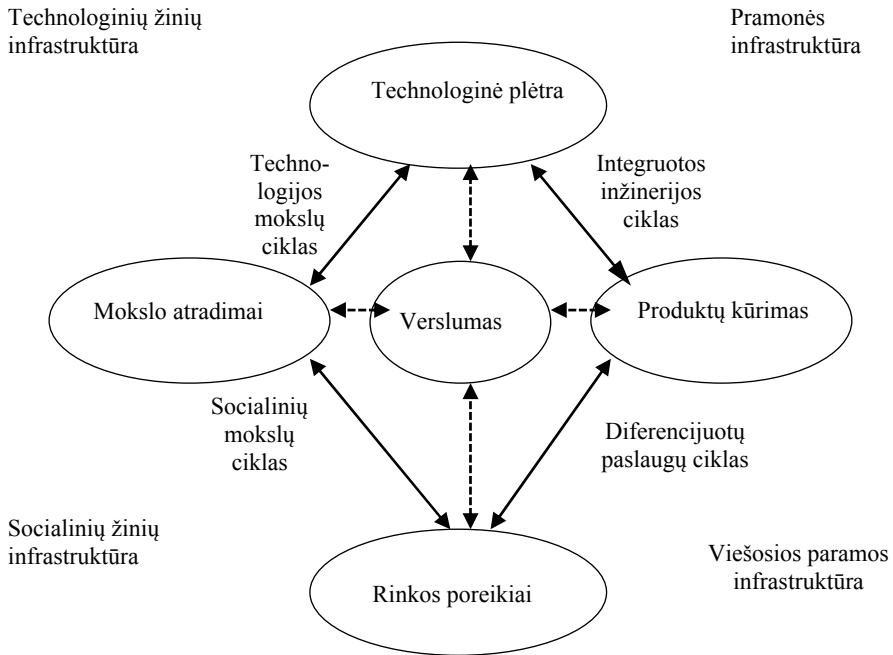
Technologinių žinių infrastruktūra

Pramonės infrastruktūra

Technologinė plėtra

Technologijos mokslų ciklas

Integruotos inžinerijos ciklas

Mokslo atradimai

Verslumas

Produktų kūrimas

Socialinių mokslų ciklas

Diferencijuotų paslaugų ciklas

Socialinių žinių infrastruktūra

Viešosios paramos infrastruktūra

Rinkos poreikiai